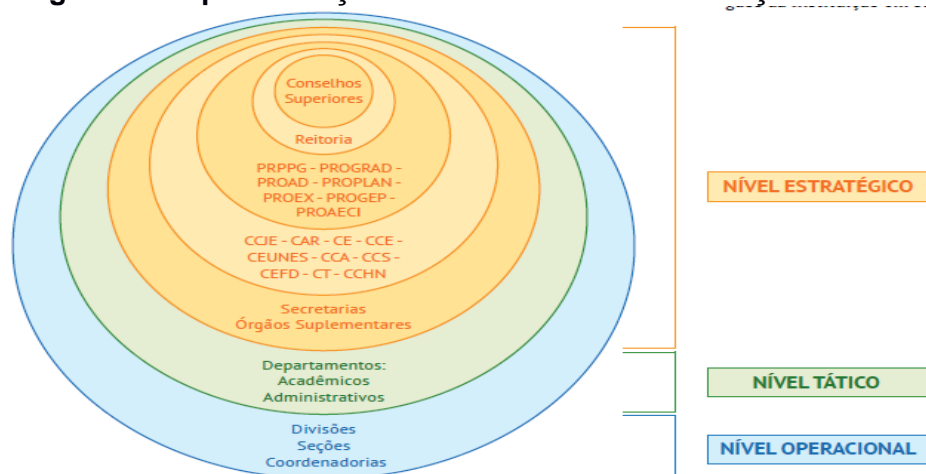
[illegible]

Conselhos Superiores

Reitoria

PRPPG - PROGRAD - PROAD - PROPLAN - PROEX - PROGEP - PROAECI

CCJE - CAR - CE - CCE - CEUNES - CCA - CCS - CEFD - CT - CCHN

Secretarias
Órgãos Suplementares

Departamentos:
Acadêmicos
Administrativos

Divisões
Seções
Coordenadorias

NÍVEL ESTRATÉGICO

NÍVEL TÁTICO

NÍVEL OPERACIONAL